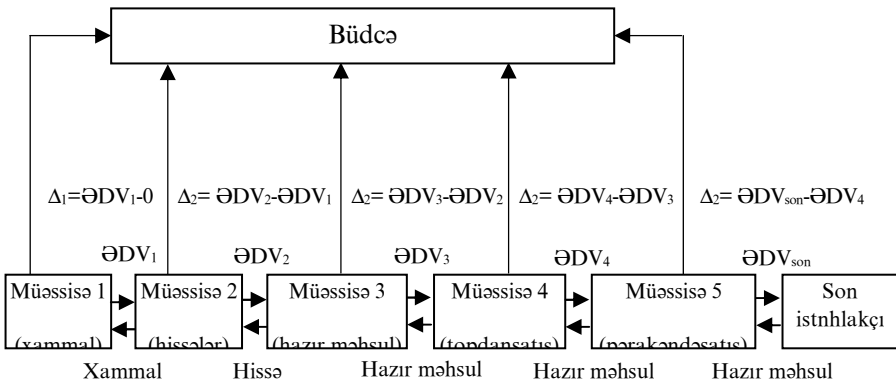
Büdcə

$\Delta_1$=ƏDV$_1$-0

$\Delta_2$= ƏDV$_2$-ƏDV$_1$

$\Delta_2$= ƏDV$_3$-ƏDV$_2$

$\Delta_2$= ƏDV$_4$-ƏDV$_3$

$\Delta_2$= ƏDV$_{son}$-ƏDV$_4$

ƏDV$_1$

ƏDV$_2$

ƏDV$_3$

ƏDV$_4$

ƏDV$_{son}$

Müəssisə 1 (xammal)

Müəssisə 2 (hissələr)

Müəssisə 3 (hazır məhsul)

Müəssisə 4 (topdansatış)

Müəssisə 5 (pərakəndəsatış)

Son istnhlakçı

Xammal

Hissə

Hazır məhsul

Hazır məhsul

Hazır məhsul